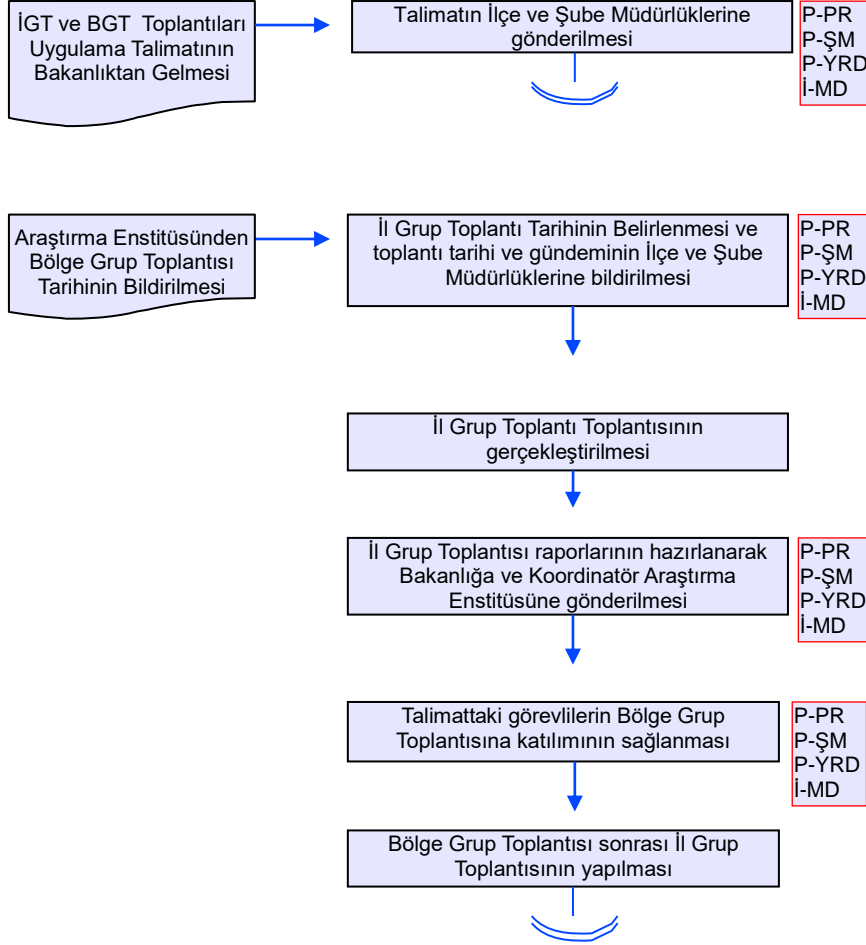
İGT ve BGT Toplantıları Uygulama Talimatının Bakanlıktan Gelmesi

Talimatın İlçe ve Şube Müdürlüklerine gönderilmesi

P-PR
P-ŞM
P-YRD
İ-MD

Araştırma Enstitüsünden Bölge Grup Toplantısı Tarihinin Bildirilmesi

İl Grup Toplantı Tarihinin Belirlenmesi ve toplantı tarihi ve gündeminin İlçe ve Şube Müdürlüklerine bildirilmesi

P-PR
P-ŞM
P-YRD
İ-MD

İl Grup Toplantı Toplantısının gerçekleştirilmesi

İl Grup Toplantısı raporlarının hazırlanarak Bakanlığa ve Koordinatör Araştırma Enstitüsüne gönderilmesi

P-PR
P-ŞM
P-YRD
İ-MD

Talimattaki görevlilerin Bölge Grup Toplantısına katılımının sağlanması

P-PR
P-ŞM
P-YRD
İ-MD

Bölge Grup Toplantısı sonrası İl Grup Toplantısının yapılması